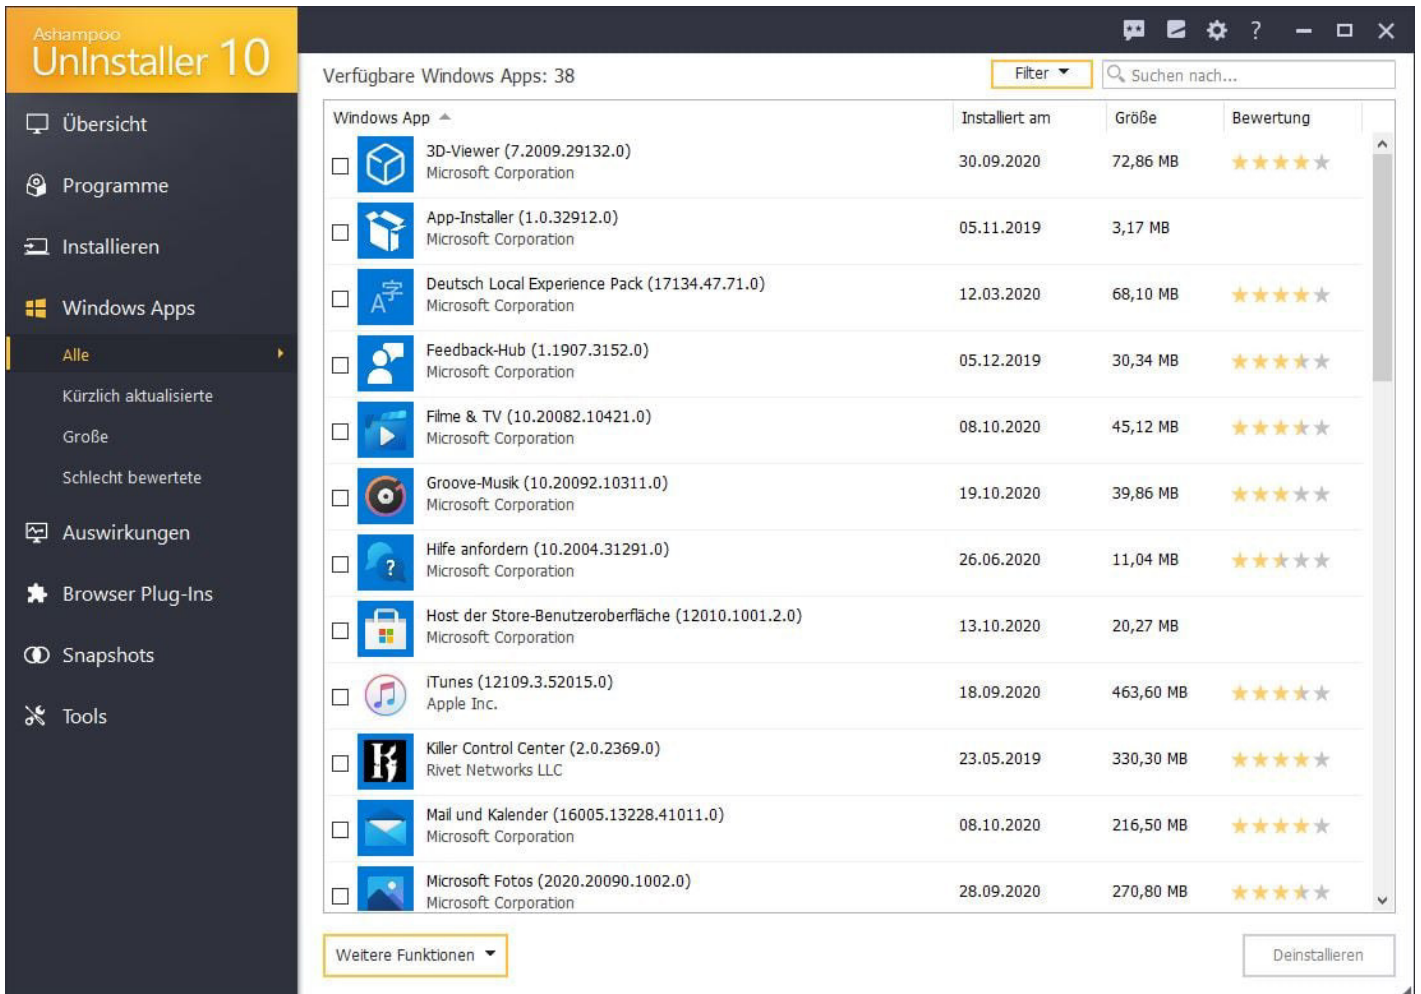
Ashampoo
UnInstaller 10

Übersicht
Programme
Installieren
Windows Apps
Alle
Kürzlich aktualisierte
Große
Schlecht bewertete
Auswirkungen
Browser Plug-Ins
Snapshots
Tools

?

Verfügbare Windows Apps: 38
Filter
Suchen nach...

| Windows App | Installiert am | Größe | Bewertung |
|---|---|---|---|
| 3D-Viewer (7.2009.29132.0) Microsoft Corporation | 30.09.2020 | 72,86 MB | |
| App-Installer (1.0.32912.0) Microsoft Corporation | 05.11.2019 | 3,17 MB | |
| Deutsch Local Experience Pack (17134.47.71.0) Microsoft Corporation | 12.03.2020 | 68,10 MB | |
| Feedback-Hub (1.1907.3152.0) Microsoft Corporation | 05.12.2019 | 30,34 MB | |
| Filme & TV (10.20082.10421.0) Microsoft Corporation | 08.10.2020 | 45,12 MB | |
| Groove-Musik (10.20092.10311.0) Microsoft Corporation | 19.10.2020 | 39,86 MB | |
| Hilfe anfordern (10.2004.31291.0) Microsoft Corporation | 26.06.2020 | 11,04 MB | |
| Host der Store-Benutzeroberfläche (12010.1001.2.0) Microsoft Corporation | 13.10.2020 | 20,27 MB | |
| iTunes (12109.3.52015.0) Apple Inc. | 18.09.2020 | 463,60 MB | |
| Killer Control Center (2.0.2369.0) Rivet Networks LLC | 23.05.2019 | 330,30 MB | |
| Mail und Kalender (16005.13228.41011.0) Microsoft Corporation | 08.10.2020 | 216,50 MB | |
| Microsoft Fotos (2020.20090.1002.0) Microsoft Corporation | 28.09.2020 | 270,80 MB | |

Weitere Funktionen
Deinstallieren